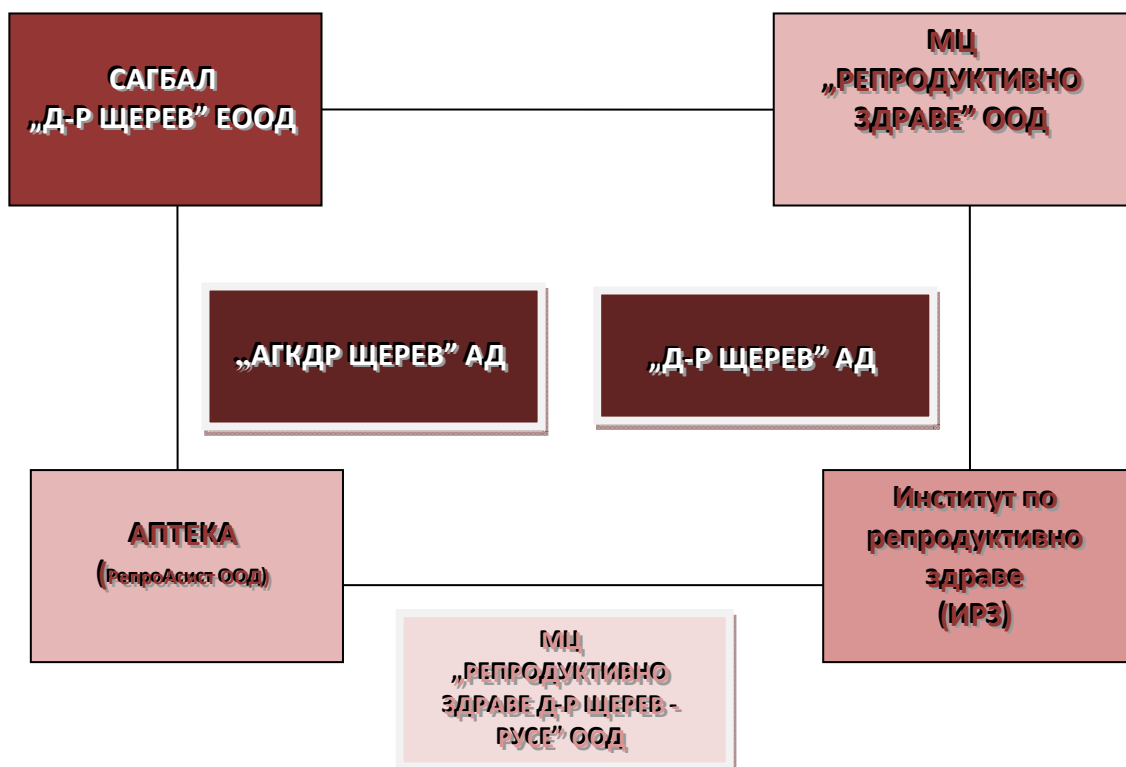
САГБАЛ
„Д-Р ЩЕРЕВ” ЕООД

МЦ
„РЕПРОДУКТИВНО
ЗДРАВЕ” ООД

„АГКДР ЩЕРЕВ” АД

„Д-Р ЩЕРЕВ” АД

АПТЕКА
(РепроАсист ООД)

Институт по
репродуктивно
здраве
(ИРЗ)

МЦ
„РЕПРОДУКТИВНО
ЗДРАВЕ Д-Р ЩЕРЕВ -
РУСЕ” ООД